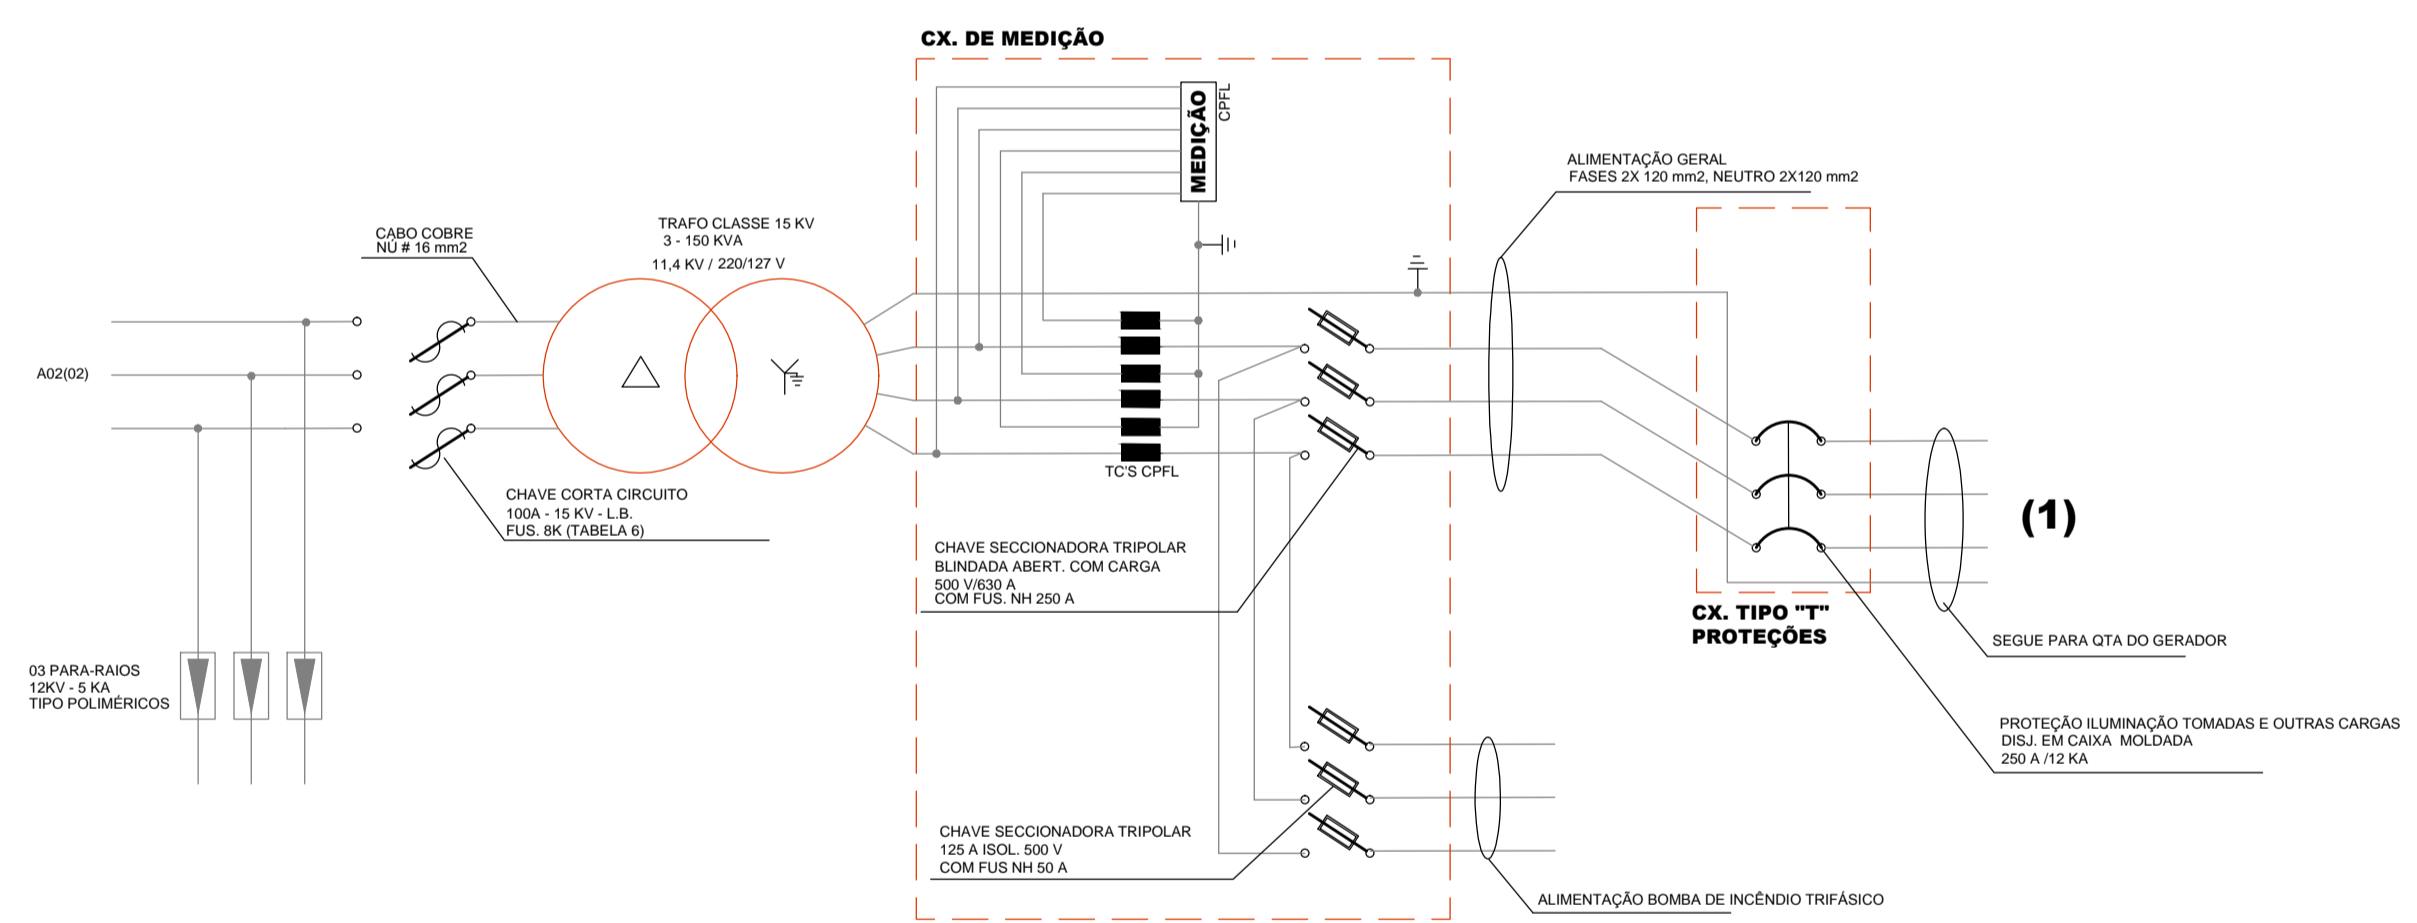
CX. DE MEDIÇÃO

MEDIÇÃO
CPFL

ALIMENTAÇÃO GERAL
FASES 2X 120 mm2, NEUTRO 2X120 mm2

CABO COBRE
NÚ # 16 mm2

TRAFO CLASSE 15 KV
3 - 150 KVA
11,4 KV / 220/127 V

A02(02)

TC'S CPFL

CHAVE CORTA CIRCUITO
100A - 15 KV - L.B.
FUS. 8K (TABELA 6)

(1)

CHAVE SECCIONADORA TRIPOLAR
BLINDADA ABERT. COM CARGA
500 V/630 A
COM FUS. NH 250 A

CX. TIPO "T"
PROTEÇÕES

SEGUE PARA QTA DO GERADOR

03 PARA-RAIOS
12KV - 5 KA
TIPO POLIMÉRICOS

PROTEÇÃO ILUMINAÇÃO TOMADAS E OUTRAS CARGAS
DISJ. EM CAIXA MOLDADA
250 A /12 KA

CHAVE SECCIONADORA TRIPOLAR
125 A ISOL. 500 V
COM FUS NH 50 A

ALIMENTAÇÃO BOMBA DE INCÊNDIO TRIFÁSICO